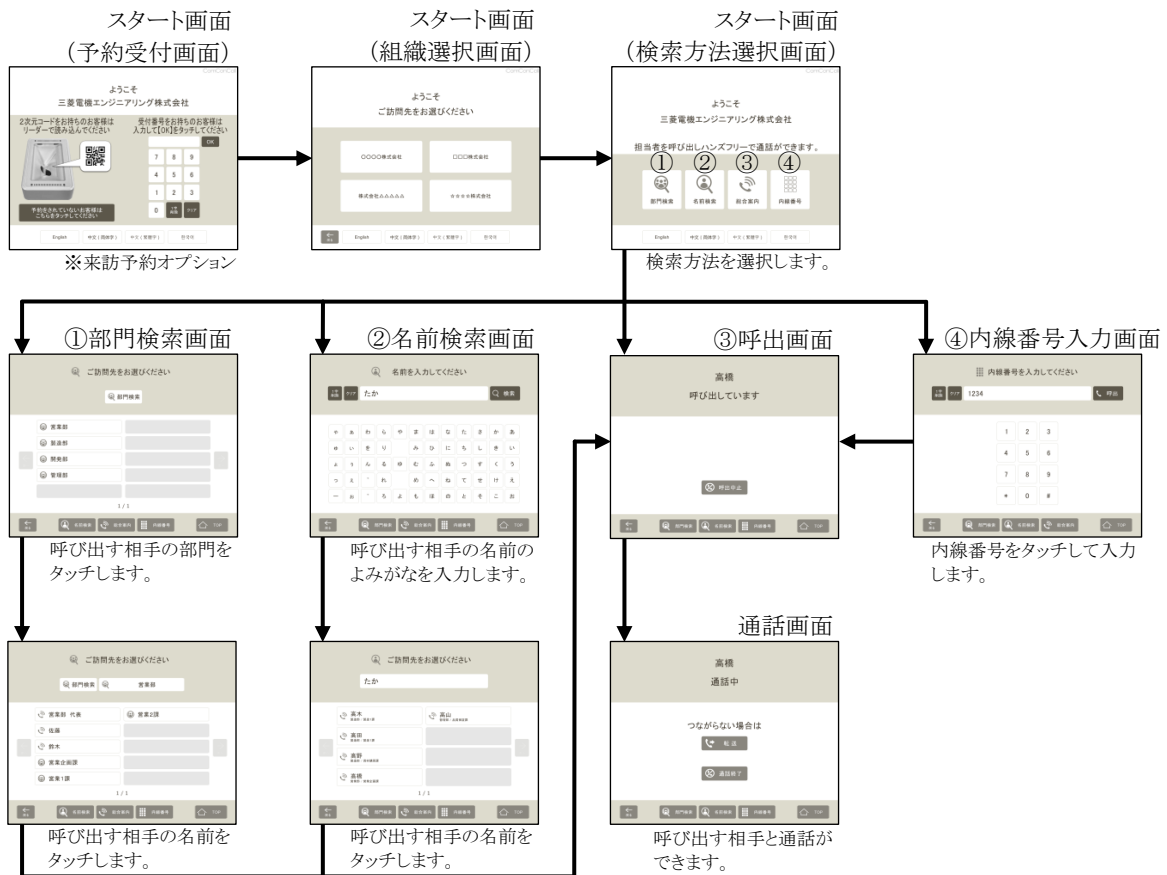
スタート画面
（予約受付画面）

ようこそ
三菱電機エンジニアリング株式会社

2次元コードをお持ちのお客様はリーダーで読み込んでください

受付番号をお持ちのお客様は入力して【OK】をタッチしてください

OK

7 8 9
4 5 6
1 2 3
0

予約されていないお客様はこちらをタッチしてください

English　中文（简体字）　中文（繁體字）　한국어

※来訪予約オプション

スタート画面
（組織選択画面）

ようこそ
ご訪問先をお選びください

○○○○株式会社　□□□株式会社
株式会社△△△△△　☆☆☆☆株式会社

English　中文（简体字）　中文（繁體字）　한국어

スタート画面
（検索方法選択画面）

ようこそ
三菱電機エンジニアリング株式会社

担当者を呼び出しハンズフリーで通話ができます。

① ② ③ ④
部門検索　名前検索　総合案内　内線番号

English　中文（简体字）　中文（繁體字）　한국어

検索方法を選択します。

①部門検索画面

ご訪問先をお選びください
部門検索
営業部
製造部
開発部
管理部
1 / 1

部門検索　総合案内　内線番号　TOP

呼び出す相手の部門をタッチします。

②名前検索画面

名前を入力してください
クリア　たか　検索

ゃ ぁ わ ら や ま は な た さ か あ
ゅ ぃ を り　み ひ に ち し き い
ょ ぅ ん る ゆ む ふ ぬ つ す く う
っ ぇ ゛ れ　め へ ね て せ け え
ー ぉ ゜ ろ よ も ほ の と そ こ お

名前検索　総合案内　内線番号　TOP

呼び出す相手の名前のよみがなを入力します。

③呼出画面

高橋
呼び出しています

呼出中止

部門検索　名前検索　内線番号　TOP

④内線番号入力画面

内線番号を入力してください
クリア　1234　呼出

1 2 3
4 5 6
7 8 9
＊ 0 ＃

部門検索　名前検索　総合案内　TOP

内線番号をタッチして入力します。

ご訪問先をお選びください
部門検索　営業部
営業部 代表　営業2課
佐藤
鈴木
営業企画課
営業1課
1 / 1

名前検索　総合案内　内線番号　TOP

呼び出す相手の名前をタッチします。

ご訪問先をお選びください
たか
高木　高山
高田
高野
高橋
1 / 1

部門検索　総合案内　内線番号　TOP

呼び出す相手の名前をタッチします。

通話画面

高橋
通話中

つながらない場合は
転送

通話終了

部門検索　名前検索　内線番号　TOP

呼び出す相手と通話ができます。